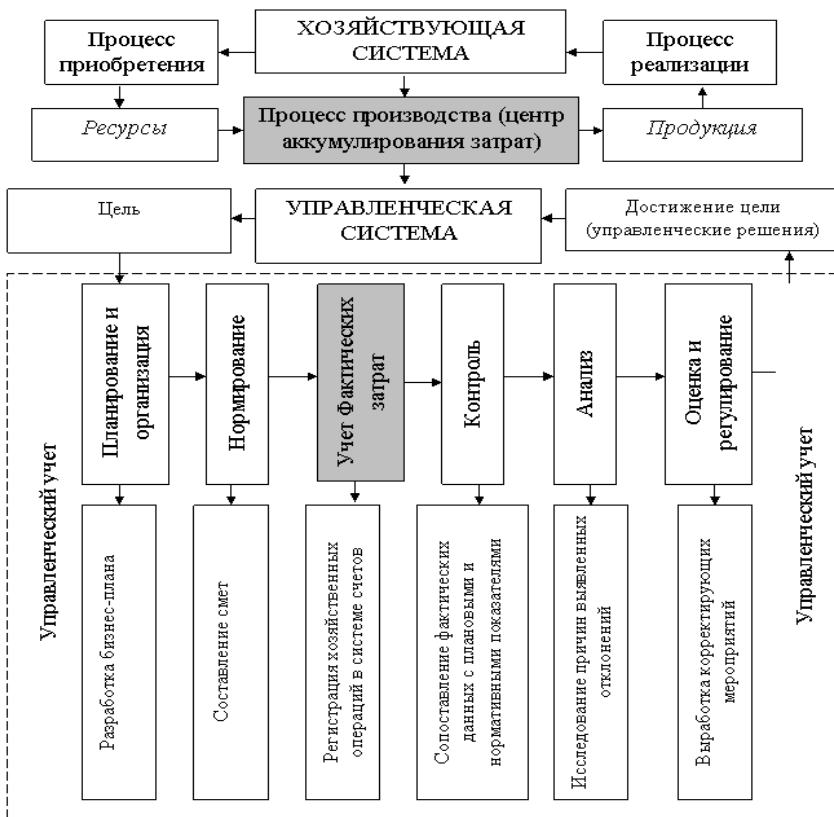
ХОЗЯЙСТВУЮЩАЯ СИСТЕМА

Процесс приобретения

Процесс реализации

Ресурсы

Процесс производства (центр аккумулирования затрат)

Продукция

Цель

УПРАВЛЕНЧЕСКАЯ СИСТЕМА

Достижение цели (управленческие решения)

Управленческий учет

Планирование и организация

Нормирование

Учет фактических затрат

Контроль

Анализ

Оценка и регулирование

Управленческий учет

Разработка бизнес-плана

Составление смет

Регистрация хозяйственных операций в системе счетов

Сопоставление фактических данных с плановыми и нормативными показателями

Исследование причин выявленных отклонений

Выработка корректирующих мероприятий